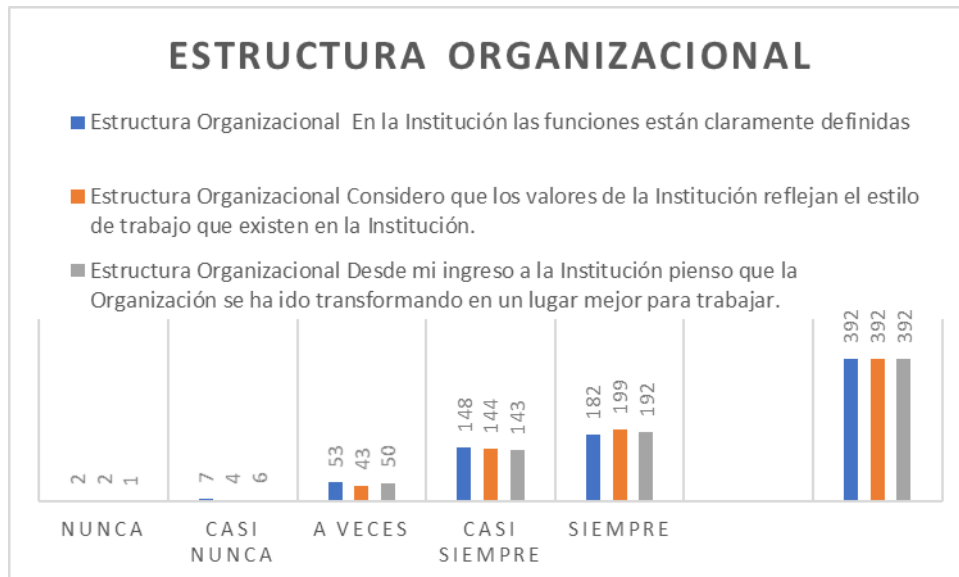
ESTRUCTURA ORGANIZACIONAL

Estructura Organizacional En la Institución las funciones están claramente definidas

Estructura Organizacional Considero que los valores de la Institución reflejan el estilo de trabajo que existen en la Institución.

Estructura Organizacional Desde mi ingreso a la Institución pienso que la Organización se ha ido transformando en un lugar mejor para trabajar.

| | NUNCA | CASI NUNCA | A VECES | CASI SIEMPRE | SIEMPRE | | |
|---|---|---|---|---|---|---|---|
| En la Institución las funciones están claramente definidas | 2 | 7 | 53 | 148 | 182 | | 392 |
| Considero que los valores de la Institución reflejan el estilo de trabajo que existen en la Institución. | 2 | 4 | 43 | 144 | 199 | | 392 |
| Desde mi ingreso a la Institución pienso que la Organización se ha ido transformando en un lugar mejor para trabajar. | 1 | 6 | 50 | 143 | 192 | | 392 |